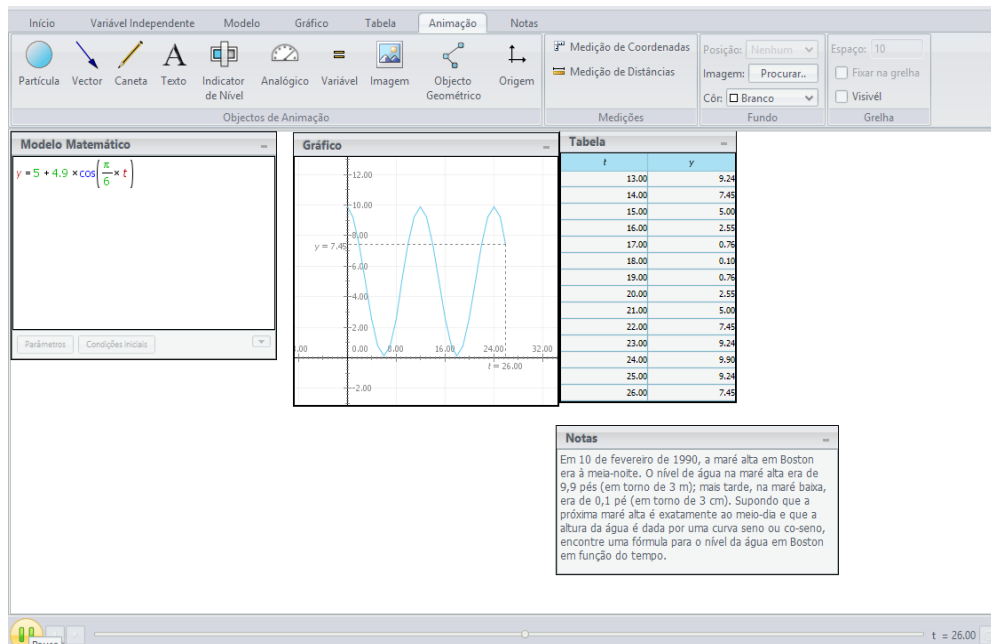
Início Variável Independente Modelo Gráfico Tabela Animação Notas

Partícula Vector Caneta Texto Indicator de Nível Analógico Variável Imagem Objecto Geométrico Origem
Objectos de Animação

Medição de Coordenadas
Medição de Distâncias
Medições

Posição: Nenhum
Imagem: Procurar..
Cór: Branco
Fundo

Espaço: 10
Fixar na grelha
Visível
Grelha

Modelo Matemático
$y = 5 + 4.9 \times \cos\left(\frac{\pi}{6} \times t\right)$

Parâmetros Condições Iniciais

Gráfico
12.00
10.00
y = 7.45
8.00
6.00
4.00
2.00
-2.00
0.00 8.00 16.00 24.00 32.00
t = 26.00

Tabela

| t | y |
|---|---|
| 13.00 | 9.24 |
| 14.00 | 7.45 |
| 15.00 | 5.00 |
| 16.00 | 2.55 |
| 17.00 | 0.76 |
| 18.00 | 0.10 |
| 19.00 | 0.76 |
| 20.00 | 2.55 |
| 21.00 | 5.00 |
| 22.00 | 7.45 |
| 23.00 | 9.24 |
| 24.00 | 9.90 |
| 25.00 | 9.24 |
| 26.00 | 7.45 |

Notas
Em 10 de fevereiro de 1990, a maré alta em Boston era à meia-noite. O nível de água na maré alta era de 9,9 pés (em torno de 3 m); mais tarde, na maré baixa, era de 0,1 pé (em torno de 3 cm). Supondo que a próxima maré alta é exatamente ao meio-dia e que a altura da água é dada por uma curva seno ou co-seno, encontre uma fórmula para o nível da água em Boston em função do tempo.

Pausa
t = 26.00